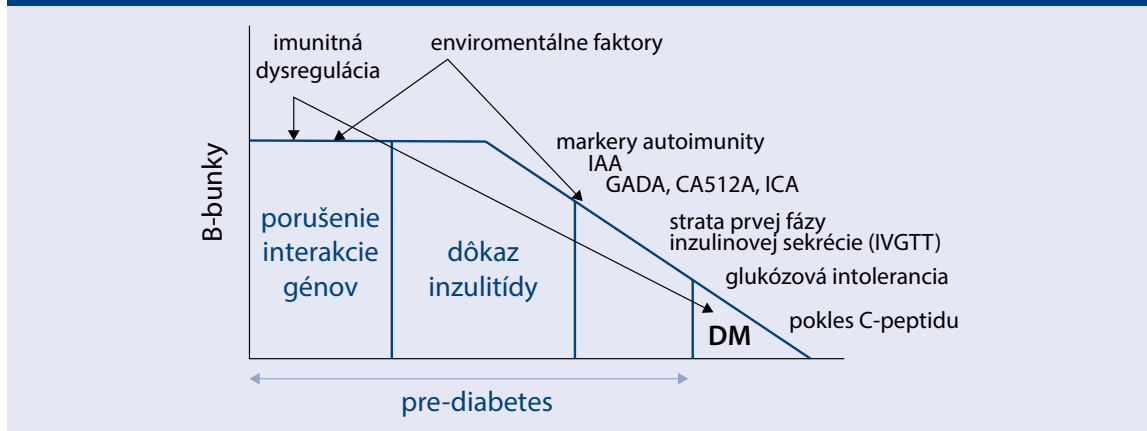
imunitná dysregulácia

enviromentálne faktory

B-bunky

markery autoimunity
IAA
GADA, CA512A, ICA

strata prvej fázy inzulinovej sekrécie (IVGTT)

glukózová intolerancia

pokles C-peptidu

porušenie interakcie génov

dôkaz inzulitídy

DM

pre-diabetes